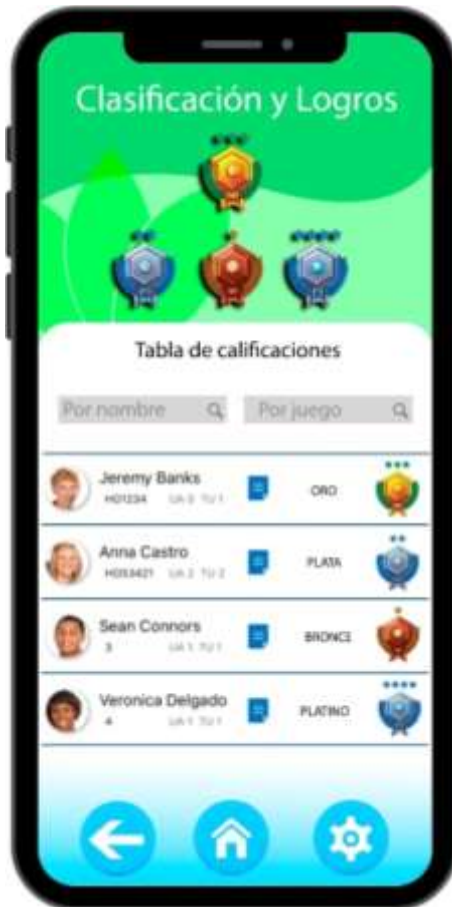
Clasificación y Logros

Tabla de calificaciones

Por nombre

Por juego

Jeremy Banks
H01234 UA 3 TU 1
ORO

Anna Castro
H053421 UA 2 TU 2
PLATA

Sean Connors
3 UA 1 TU 1
BRONCE

Veronica Delgado
4 UA 1 TU 1
PLATINO